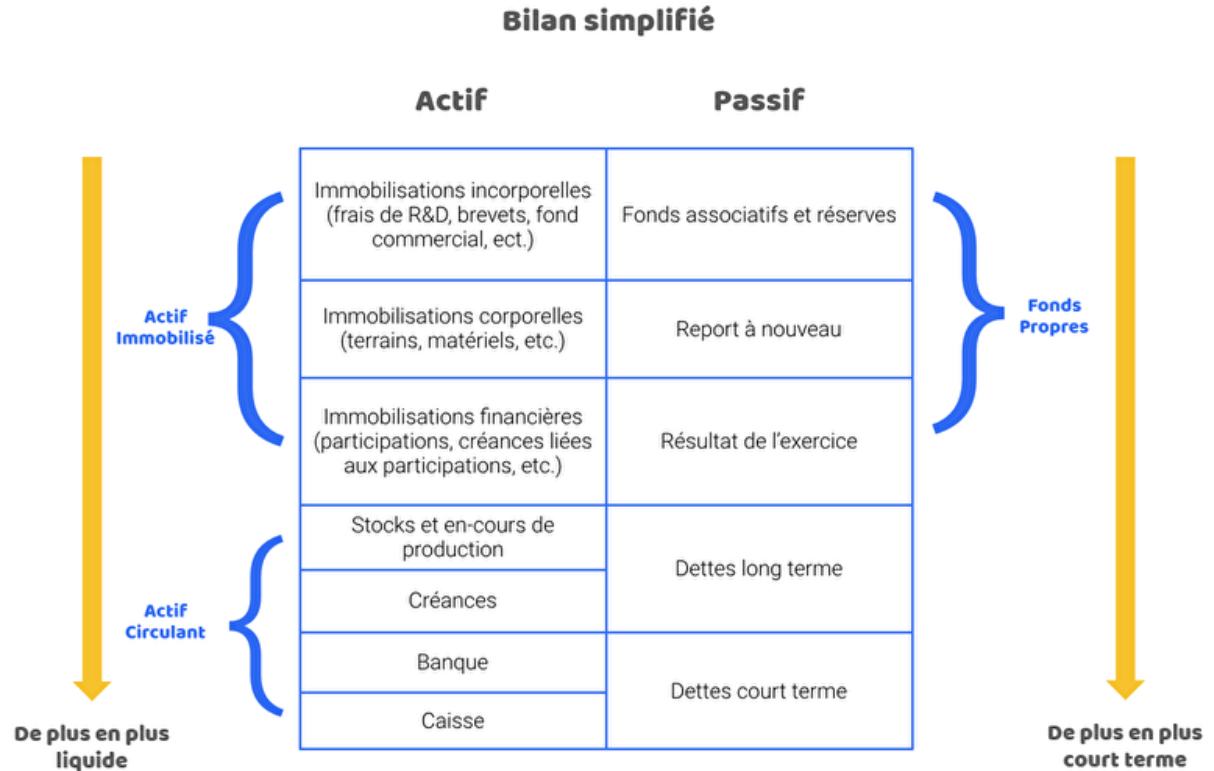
Bilan simplifié

| Actif | Passif |
|---|---|
| Immobilisations incorporelles (frais de R&D, brevets, fond commercial, ect.) | Fonds associatifs et réserves |
| Immobilisations corporelles (terrains, matériels, etc.) | Report à nouveau |
| Immobilisations financières (participations, créances liées aux participations, etc.) | Résultat de l'exercice |
| Stocks et en-cours de production | Dettes long terme |
| Créances | |
| Banque | Dettes court terme |
| Caisse | |

Actif Immobilisé

Actif Circulant

Fonds Propres

De plus en plus liquide

De plus en plus court terme